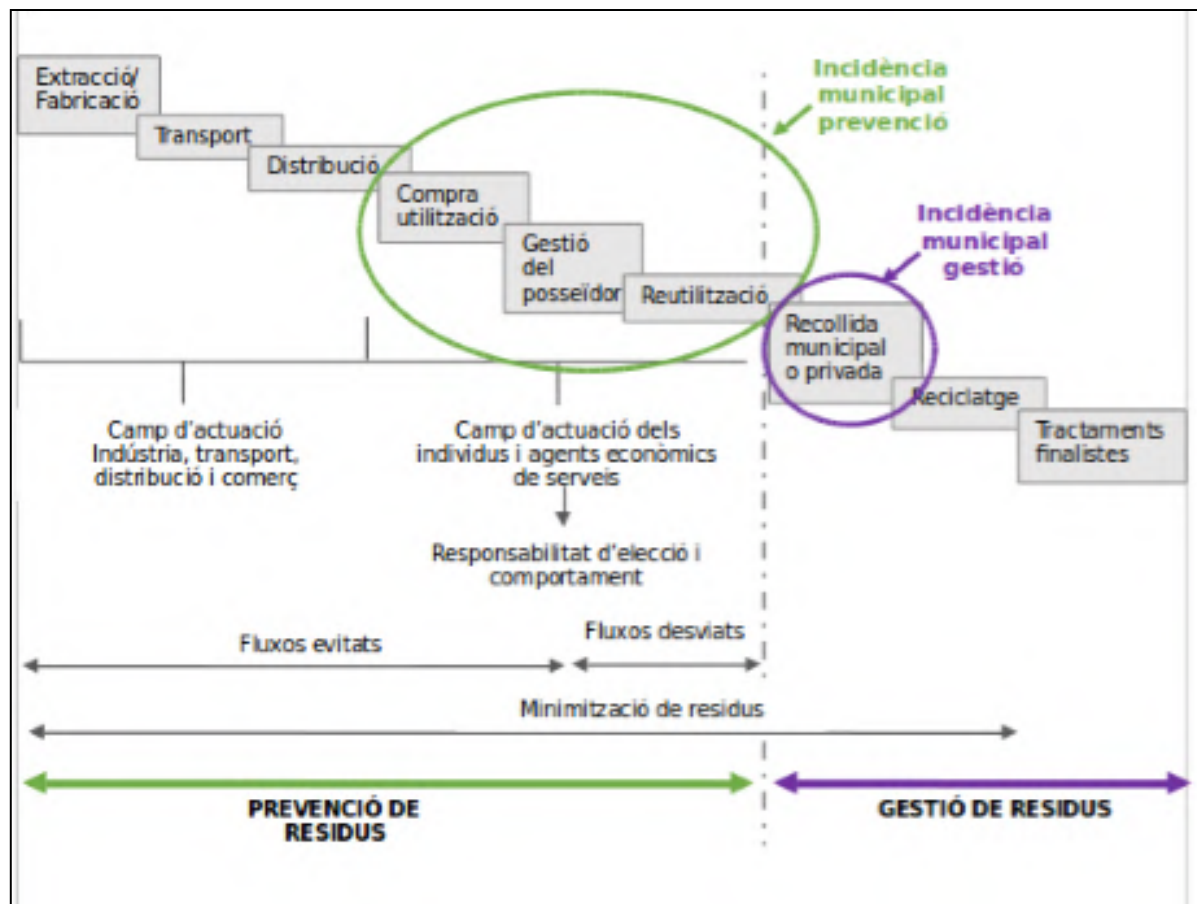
Extracció/ Fabricació

Transport

Distribució

Compra utilització

Gestió del posseïdor

Reutilització

Incidència municipal prevenció

Incidència municipal gestió

Recollida municipal o privada

Reciclatge

Tractaments finalistes

Camp d'actuació Indústria, transport, distribució i comerç

Camp d'actuació dels individus i agents econòmics de serveis

Responsabilitat d'elecció i comportament

Fluxos evitats

Fluxos desviats

Minimització de residus

PREVENCIÓ DE RESIDUS

GESTIÓ DE RESIDUS